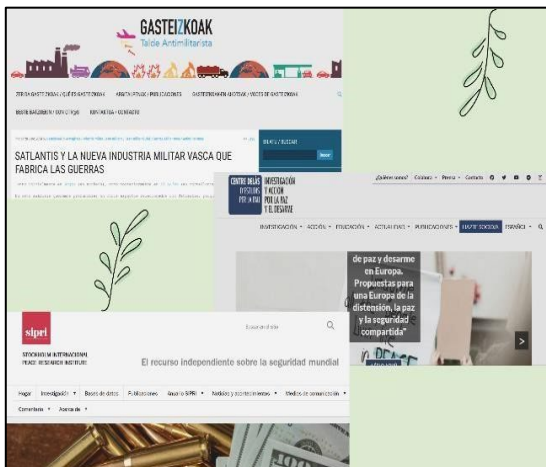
GASTEIZKOAK
Talde Antimilitarista

SATLANTIS Y LA NUEVA INDUSTRIA MILITAR VASCA QUE FABRICA LAS GUERRAS

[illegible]

CENTRE DELAS D'ESTUDIS PER LA PAU
INVESTIGACIÓN Y ACCIÓN POR LA PAZ Y EL DESARME

¿Quiénes somos? Colabora Prensa Contacto

INVESTIGACIÓN ACCIÓN EDUCACIÓN ACTUALIDAD PUBLICACIONES ESPAÑOL

de paz y desarme en Europa. Propuestas para una Europa de la distensión, la paz y la seguridad compartida"

sipri
STOCKHOLM INTERNATIONAL PEACE RESEARCH INSTITUTE

El recurso independiente sobre la seguridad mundial

Hogar Investigación Bases de datos Publicaciones Anuario SIPRI Noticias y acontecimientos Medios de comunicación Comentario Acerca de